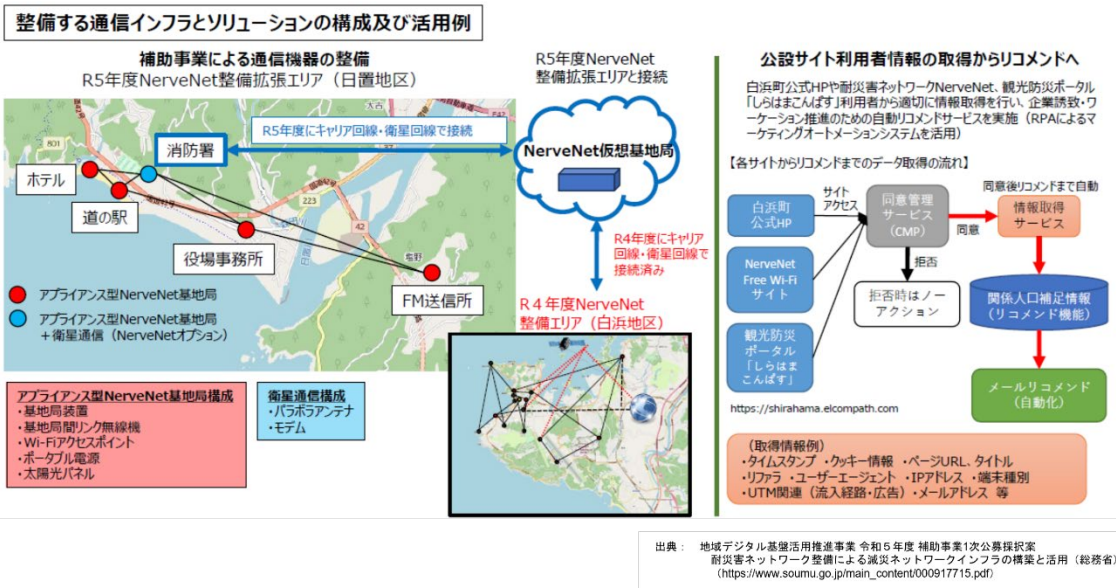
整備する通信インフラとソリューションの構成及び活用例

補助事業による通信機器の整備
R5年度NerveNet整備拡張エリア（日置地区）

R5年度にキャリア回線・衛星回線で接続

消防署
ホテル
道の駅
役場事務所
FM送信所

アプライアンス型NerveNet基地局
アプライアンス型NerveNet基地局＋衛星通信（NerveNetオプション）

アプライアンス型NerveNet基地局構成
・基地局装置
・基地局間リンク無線機
・Wi-Fiアクセスポイント
・ポータブル電源
・太陽光パネル

衛星通信構成
・パラボラアンテナ
・モデム

R5年度NerveNet整備拡張エリアと接続

NerveNet仮想基地局

R4年度にキャリア回線・衛星回線で接続済み

R４年度NerveNet整備エリア（白浜地区）

公設サイト利用者情報の取得からリコメンドへ

白浜町公式HPや耐災害ネットワークNerveNet、観光防災ポータル「しらはまこんぱす」利用者から適切に情報取得を行い、企業誘致・ワーケーション推進のための自動リコメンドサービスを実施（RPAによるマーケティングオートメーションシステムを活用）

【各サイトからリコメンドまでのデータ取得の流れ】

白浜町公式HP
NerveNet Free Wi-Fi サイト
観光防災ポータル「しらはまこんぱす」
サイトアクセス
同意管理サービス（CMP）
同意
拒否
拒否時はノーアクション
同意後リコメンドまで自動
情報取得サービス
関係人口補足情報（リコメンド機能）
メールリコメンド（自動化）
https://shirahama.elcompath.com

（取得情報例）
・タイムスタンプ ・クッキー情報 ・ページURL、タイトル
・リファラ ・ユーザーエージェント ・IPアドレス ・端末種別
・UTM関連（流入経路・広告）・メールアドレス 等

出典： 地域デジタル基盤活用推進事業 令和５年度 補助事業1次公募採択案
耐災害ネットワーク整備による減災ネットワークインフラの構築と活用（総務省）
（https://www.soumu.go.jp/main_content/000917715.pdf）